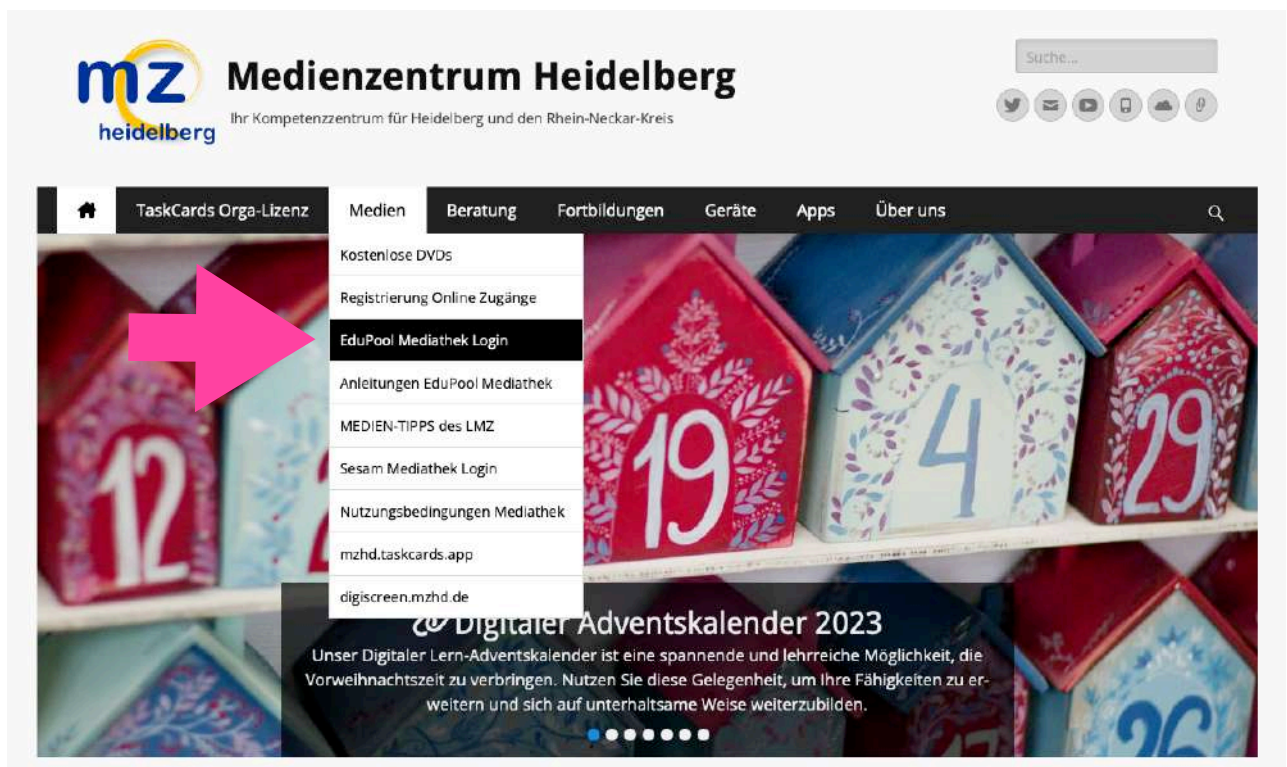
mz heidelberg

Medienzentrum Heidelberg

Ihr Kompetenzzentrum für Heidelberg und den Rhein-Neckar-Kreis

Suche...

TaskCards Orga-Lizenz
Medien
Beratung
Fortbildungen
Geräte
Apps
Über uns

Kostenlose DVDs
Registrierung Online Zugänge
EduPool Mediathek Login
Anleitungen EduPool Mediathek
MEDIEN-TIPPS des LMZ
Sesam Mediathek Login
Nutzungsbedingungen Mediathek
mzhd.taskcards.app
digiscreen.mzhd.de

12 19 4 29 26

Digitaler Adventskalender 2023

Unser Digitaler Lern-Adventskalender ist eine spannende und lehrreiche Möglichkeit, die Vorweihnachtszeit zu verbringen. Nutzen Sie diese Gelegenheit, um Ihre Fähigkeiten zu erweitern und sich auf unterhaltsame Weise weiterzubilden.